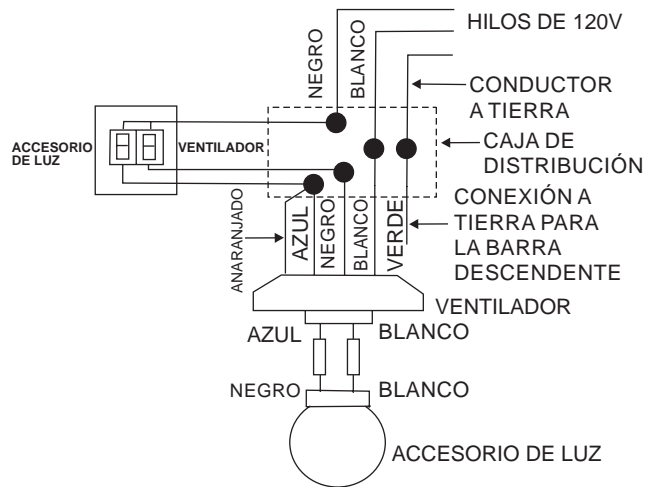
NEGRO
BLANCO
HILOS DE 120V
CONDUCTOR A TIERRA
ACCESORIO DE LUZ
VENTILADOR
CAJA DE DISTRIBUCIÓN
CONEXIÓN A TIERRA PARA LA BARRA DESCENDENTE
ANARANJADO
AZUL
NEGRO
BLANCO
VERDE
VENTILADOR
AZUL
BLANCO
NEGRO
BLANCO
ACCESORIO DE LUZ